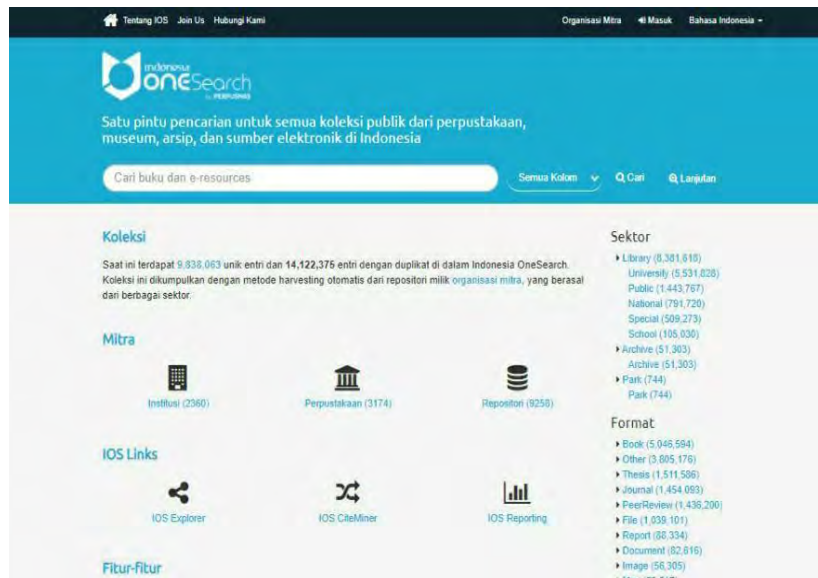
Tentang IOS Join Us Hubungi Kami

Organisasi Mitra Masuk Bahasa Indonesia

Indonesia OneSearch by PERPUSNAS

Satu pintu pencarian untuk semua koleksi publik dari perpustakaan, museum, arsip, dan sumber elektronik di Indonesia

Cari buku dan e-resources

Semua Kolom Cari Lanjutan

Koleksi

Saat ini terdapat 9,838,063 unik entri dan 14,122,375 entri dengan duplikat di dalam Indonesia OneSearch. Koleksi ini dikumpulkan dengan metode harvesting otomatis dari repositori milik organisasi mitra, yang berasal dari berbagai sektor.

Mitra

Institusi (2360)

Perpustakaan (3174)

Repositori (9258)

IOS Links

IOS Explorer

IOS CiteMiner

IOS Reporting

Fitur-fitur

Sektor

Library (8,381,618)
University (5,531,828)
Public (1,443,767)
National (791,720)
Special (509,273)
School (105,030)
Archive (51,303)
Archive (51,303)
Park (744)
Park (744)

Format

Book (5,046,594)
Other (3,805,176)
Thesis (1,511,586)
Journal (1,454,093)
PeerReview (1,436,200)
File (1,039,101)
Report (88,334)
Document (82,616)
Image (56,305)
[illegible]